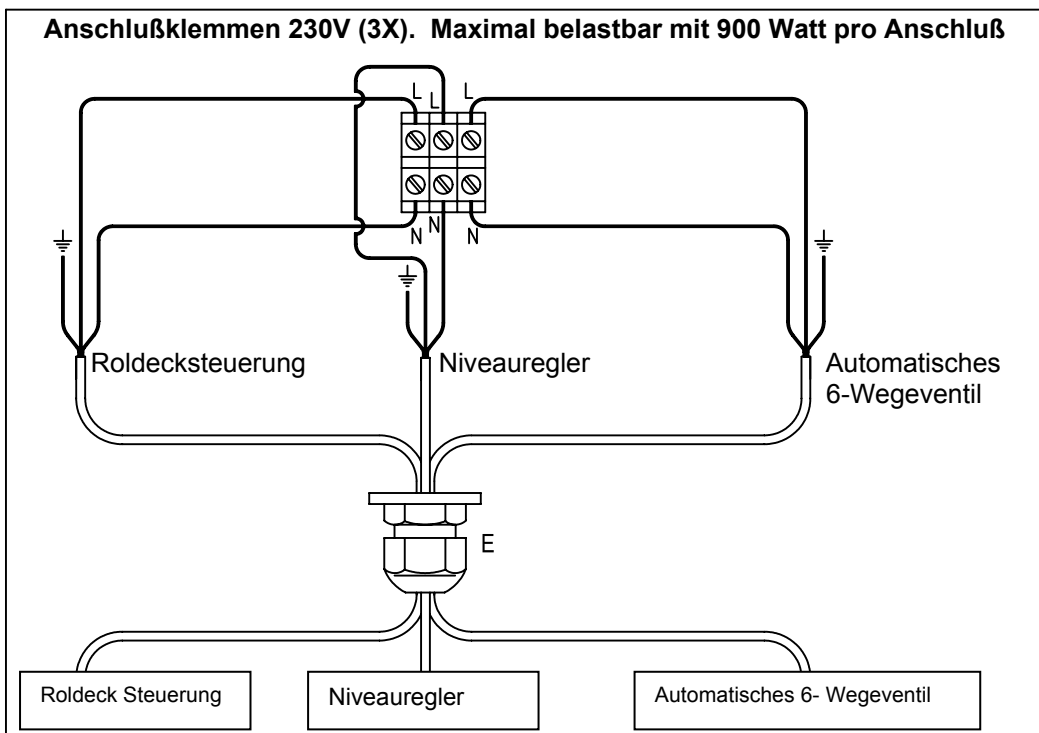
Anschlußklemmen 230V (3X). Maximal belastbar mit 900 Watt pro Anschluß

L L L

N N N

Roldecksteuerung

Niveauregler

Automatisches 6-Wegeventil

E

Roldeck Steuerung

Niveauregler

Automatisches 6- Wegeventil